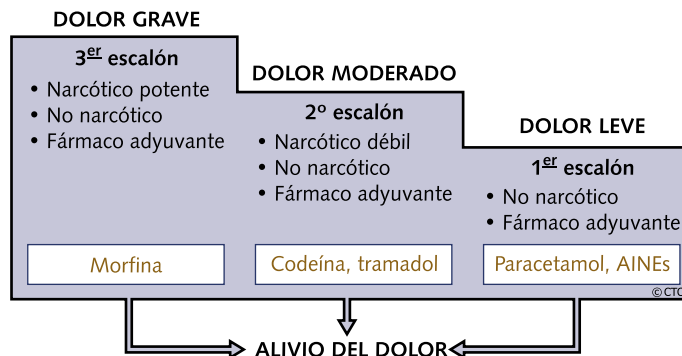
DOLOR GRAVE

3$^{\underline{er}}$ escalón

• Narcótico potente
• No narcótico
• Fármaco adyuvante

Morfina

DOLOR MODERADO

2º escalón

• Narcótico débil
• No narcótico
• Fármaco adyuvante

Codeína, tramadol

DOLOR LEVE

1$^{\underline{er}}$ escalón

• No narcótico
• Fármaco adyuvante

Paracetamol, AINEs

©CTO

ALIVIO DEL DOLOR